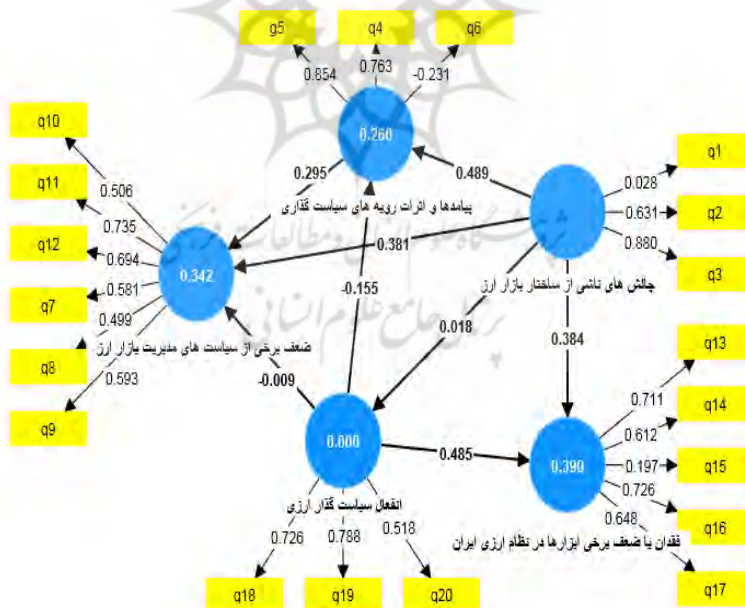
q5
q4
q6
0.854
0.763
-0.231
0.260
0.295
0.489
پیامدها و اثرات رویه های سیاست گذاری
q10
q11
q12
q7
q8
q9
0.506
0.735
0.694
0.581
0.499
0.593
0.342
ضعف برخی از سیاست های مدیریت بازار ارز
0.381
-0.155
q1
q2
q3
0.028
0.631
0.880
چالش های ناشی از ساختار بازار ارز
0.018
0.384
-0.009
0.000
0.485
0.390
انفعال سیاست گذار ارزی
0.726
0.788
0.518
q18
q19
q20
q13
q14
q15
q16
q17
0.711
0.612
0.197
0.726
0.648
فقدان یا ضعف برخی ابزارها در نظام ارزی ایران